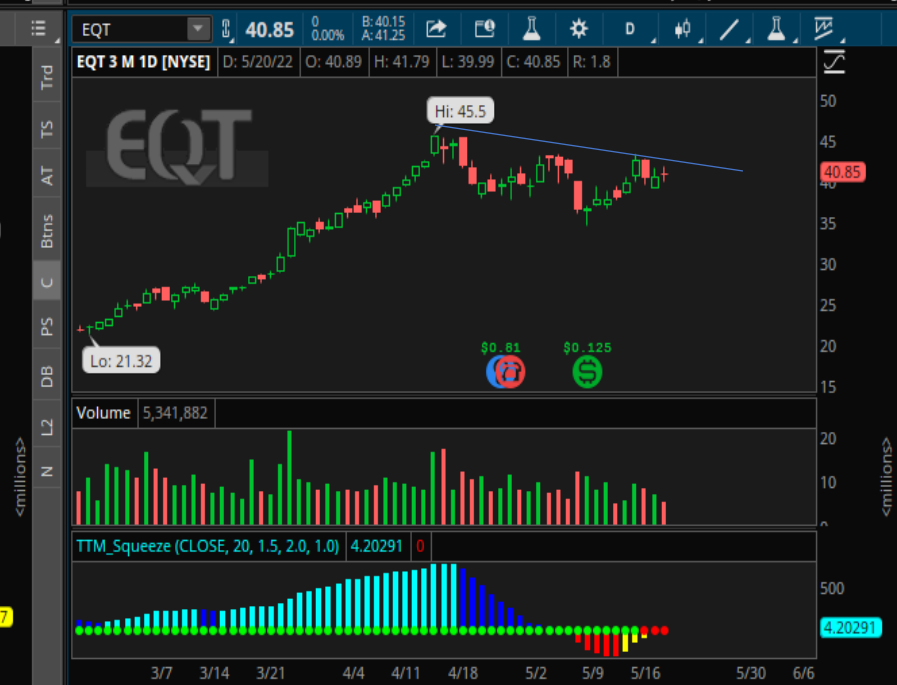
EQT 40.85 0 0.00% B: 40.15 A: 41.25 D

Trd
TS
AT
Btns
C
PS
DB
L2
N

EQT 3 M 1D [NYSE] D: 5/20/22 O: 40.89 H: 41.79 L: 39.99 C: 40.85 R: 1.8

EQT

Hi: 45.5

Lo: 21.32

$0.81 $0.125

50
45
40.85
35
30
25
20
15

Volume 5,341,882

20
10
0

<millions
<millions

TTM_Squeeze (CLOSE, 20, 1.5, 2.0, 1.0) 4.20291 0

500
4.20291

3/7 3/14 3/21 4/4 4/11 4/18 5/2 5/9 5/16 5/30 6/6